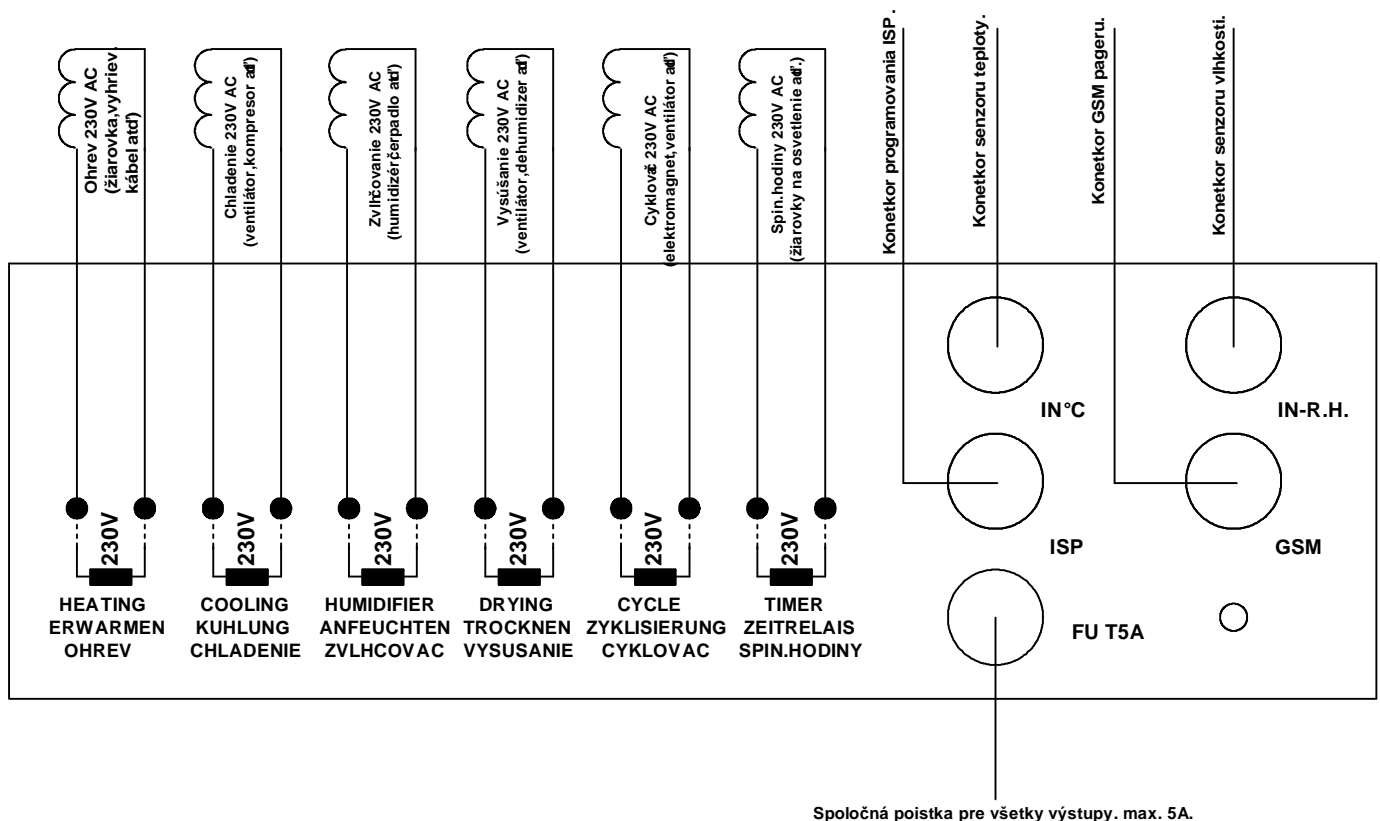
Ohrev 230V AC (žiarovka,vyhriev. kábel atď)

Chladenie 230V AC (ventilátor,kompresor atď)

Zvlhčovanie 230V AC (humidizér,čerpadlo atď)

Vysúšanie 230V AC (ventilátor,dehumidizer atď)

Cyklovač 230V AC (elektromagnet,ventilátor atď)

Spin.hodiny 230V AC (žiarovky na osvetlenie atď.)

Konetkor programovania ISP.

Konetkor senzoru teploty.

Konetkor GSM pageru.

Konetkor senzoru vlhkosti.

IN°C

IN-R.H.

ISP

GSM

230V

230V

230V

230V

230V

230V

HEATING
ERWARMEN
OHREV

COOLING
KUHLUNG
CHLADENIE

HUMIDIFIER
ANFEUCHTEN
ZVLHCOVAC

DRYING
TROCKNEN
VYSUSANIE

CYCLE
ZYKLISIERUNG
CYKLOVAC

TIMER
ZEITRELAIS
SPIN.HODINY

FU T5A

Spoločná poistka pre všetky výstupy. max. 5A.